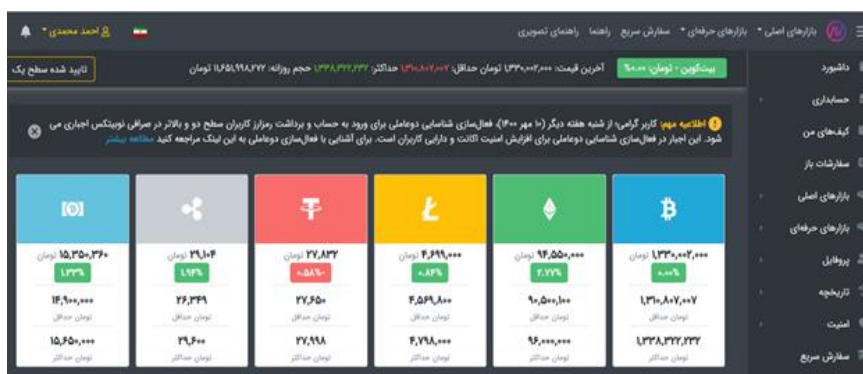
بازارهای اصلی ▾ بازارهای حرفه‌ای ▾ سفارش سریع راهنما راهنمای تصویری

احمد محمدی ▾

داشبورد
حسابداری
کیف‌های من
سفارشات باز
بازارهای اصلی
بازارهای حرفه‌ای
پروفایل
تاریخچه
امنیت
سفارش سریع

بیت‌کوین - تومان: ۹۰.۰۰ آخرین قیمت: ۱،۳۳۰،۰۰۲،۰۰۰ تومان حداقل: ۱،۳۱۰،۸۰۷،۰۰۷ حداکثر: ۱،۳۳۸،۳۲۲،۲۳۲ حجم روزانه: ۱۱،۶۵۱،۹۹۸،۲۷۲ تومان تایید شده سطح یک

اطلاعیه مهم: کاربر گرامی؛ از شنبه هفته دیگر (۱۰ مهر ۱۴۰۰)، فعال‌سازی شناسایی دوعاملی برای ورود به حساب و برداشت رمزارز کاربران سطح دو و بالاتر در صرافی نوبیتکس اجباری می شود. این اجبار در فعال‌سازی شناسایی دوعاملی برای افزایش امنیت اکانت و دارایی کاربران است. برای آشنایی با فعال‌سازی دوعاملی به این لینک مراجعه کنید مطالعه بیشتر

۱،۳۳۰،۰۰۲،۰۰۰ تومان
۰.۰۰%
۱،۳۱۰،۸۰۷،۰۰۷
تومان حداقل
۱،۳۳۸،۳۲۲،۲۳۲
تومان حداکثر

۹۴،۵۵۰،۰۰۰ تومان
۲.۷۷%
۹۰،۵۰۰،۱۰۰
تومان حداقل
۹۶،۰۰۰،۰۰۰
تومان حداکثر

۴،۶۹۹،۰۰۰ تومان
۰.۸۲%
۴،۵۶۹،۸۰۰
تومان حداقل
۴،۷۹۸،۰۰۰
تومان حداکثر

۲۷،۸۳۳ تومان
۰.۵۸%-
۲۷،۶۵۰
تومان حداقل
۲۷،۹۹۸
تومان حداکثر

۲۹،۱۰۴ تومان
۱.۹۳%
۲۶،۳۳۹
تومان حداقل
۲۹،۶۰۰
تومان حداکثر

۱۵،۳۵۰،۳۹۰ تومان
۱.۳۳%
۱۴،۹۰۰،۰۰۰
تومان حداقل
۱۵،۶۵۰،۰۰۰
تومان حداکثر